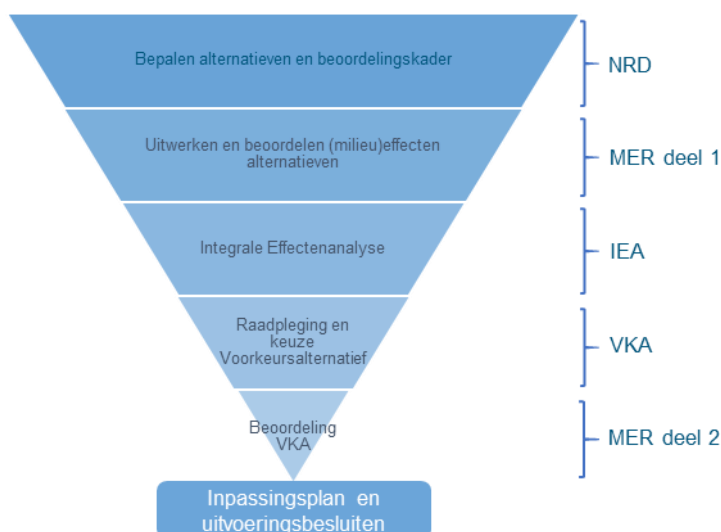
Bepalen alternatieven en beoordelingskader

NRD

Uitwerken en beoordelen (milieu)effecten alternatieven

MER deel 1

Integrale Effectenanalyse

IEA

Raadpleging en keuze Voorkeursalternatief

VKA

Beoordeling VKA

MER deel 2

Inpassingsplan en uitvoeringsbesluiten